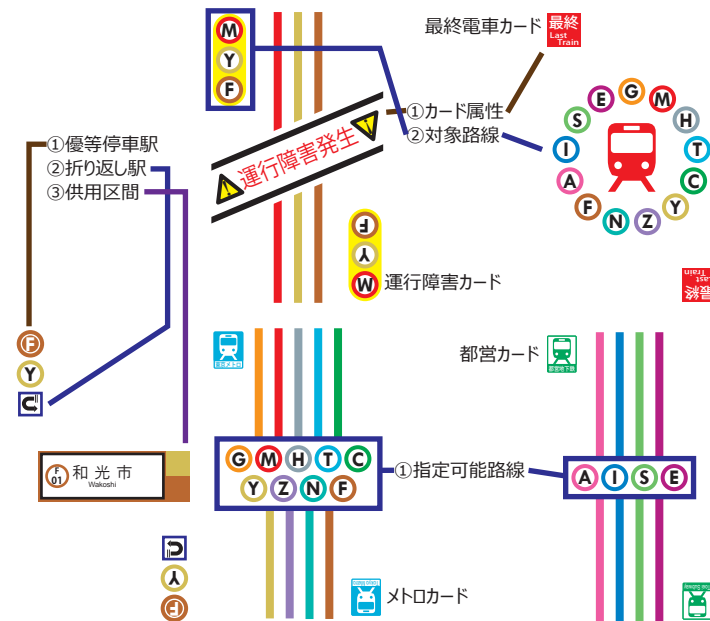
M
Y
F

最終電車カード
最終
Last Train

①カード属性
②対象路線

運行障害発生

①優等停車駅
②折り返し駅
③供用区間

E G M
S H
I T
A C
F N Z Y

F
Y
W
運行障害カード

F
Y

F 01
和光市
Wakoshi

都営カード

G M H T C
Y Z N F

①指定可能路線

A I S E

Y
F

メトロカード